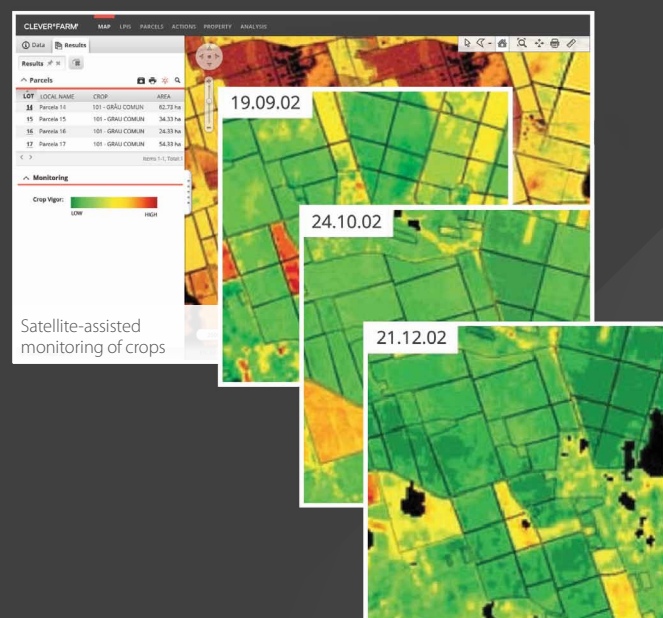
CLEVER*FARM MAP LPIS PARCELS ACTIONS PROPERTY ANALYSIS

Data Results

Results

Parcels

| LOT | LOCAL NAME | CROP | AREA |
|---|---|---|---|
| 14 | Parcela 14 | 101 - GRÂU COMUN | 62.73 ha |
| 15 | Parcela 15 | 101 - GRÂU COMUN | 34.33 ha |
| 16 | Parcela 16 | 101 - GRÂU COMUN | 24.33 ha |
| 17 | Parcela 17 | 101 - GRÂU COMUN | 54.33 ha |

Items 1-1, Total 1

Monitoring

Crop Vigor:

LOW HIGH

Satellite-assisted monitoring of crops

19.09.02

24.10.02

21.12.02